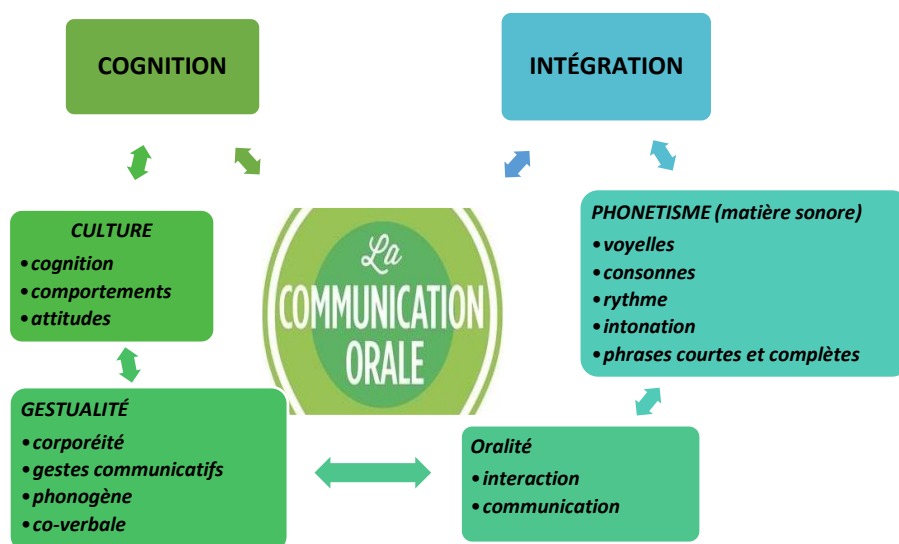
COGNITION

INTÉGRATION

CULTURE
• cognition
• comportements
• attitudes

La COMMUNICATION ORALE

PHONETISME (matière sonore)
• voyelles
• consonnes
• rythme
• intonation
• phrases courtes et complètes

GESTUALITÉ
• corporéité
• gestes communicatifs
• phonogène
• co-verbale

Oralité
• interaction
• communication